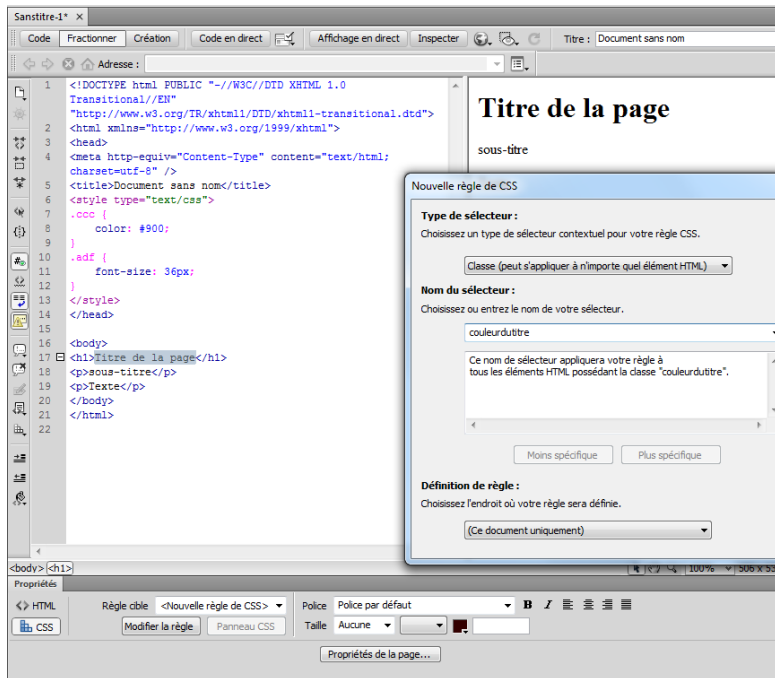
Sanstitre-1* ×

Code | Fractionner | Création | Code en direct | Affichage en direct | Inspecter | Titre : Document sans nom

Adresse :

1 <!DOCTYPE html PUBLIC "-//W3C//DTD XHTML 1.0 Transitional//EN" "http://www.w3.org/TR/xhtml1/DTD/xhtml1-transitional.dtd">
2 <html xmlns="http://www.w3.org/1999/xhtml">
3 <head>
4 <meta http-equiv="Content-Type" content="text/html; charset=utf-8" />
5 <title>Document sans nom</title>
6 <style type="text/css">
7 .ccc {
8 color: #900;
9 }
10 .adf {
11 font-size: 36px;
12 }
13 </style>
14 </head>
15
16 <body>
17 <h1>Titre de la page</h1>
18 <p>sous-titre</p>
19 <p>Texte</p>
20 </body>
21 </html>
22

Titre de la page

sous-titre

Nouvelle règle de CSS

Type de sélecteur :
Choisissez un type de sélecteur contextuel pour votre règle CSS.
Classe (peut s'appliquer à n'importe quel élément HTML)

Nom du sélecteur :
Choisissez ou entrez le nom de votre sélecteur.
couleurdutitre
Ce nom de sélecteur appliquera votre règle à tous les éléments HTML possédant la classe "couleurdutitre".

Moins spécifique | Plus spécifique

Définition de règle :
Choisissez l'endroit où votre règle sera définie.
(Ce document uniquement)

<body> <h1>
100% 506 x 53

Propriétés
<> HTML | Règle cible <Nouvelle règle de CSS> | Police Police par défaut | B I
CSS | Modifier la règle | Panneau CSS | Taille Aucune
Propriétés de la page...